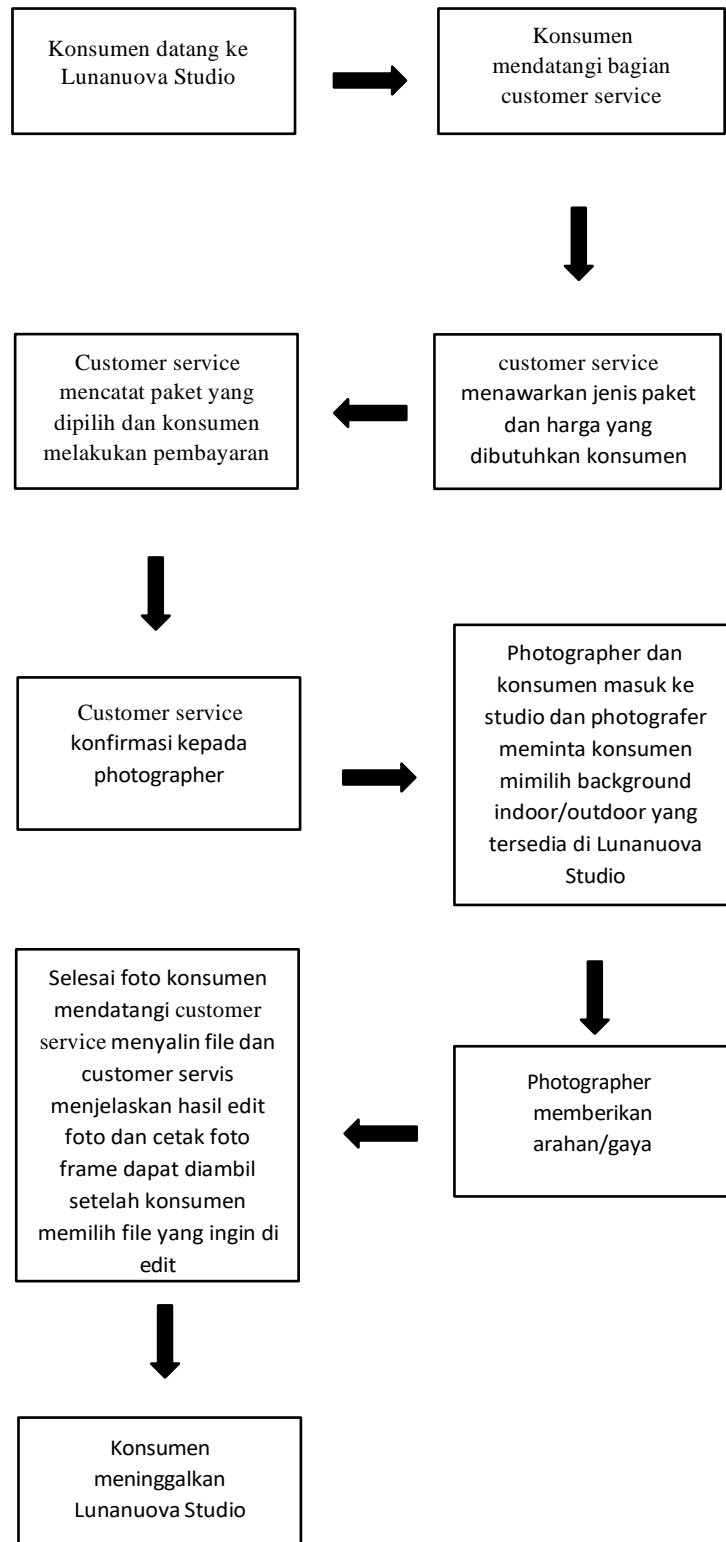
Konsumen datang ke Lunanuova Studio

Konsumen mendatangi bagian customer service

customer service menawarkan jenis paket dan harga yang dibutuhkan konsumen

Customer service mencatat paket yang dipilih dan konsumen melakukan pembayaran

Customer service konfirmasi kepada photographer

Photographer dan konsumen masuk ke studio dan photografer meminta konsumen mimilih background indoor/outdoor yang tersedia di Lunanuova Studio

Photographer memberikan arahan/gaya

Selesai foto konsumen mendatangi customer service menyalin file dan customer servis menjelaskan hasil edit foto dan cetak foto frame dapat diambil setelah konsumen memilih file yang ingin di edit

Konsumen meninggalkan Lunanuova Studio